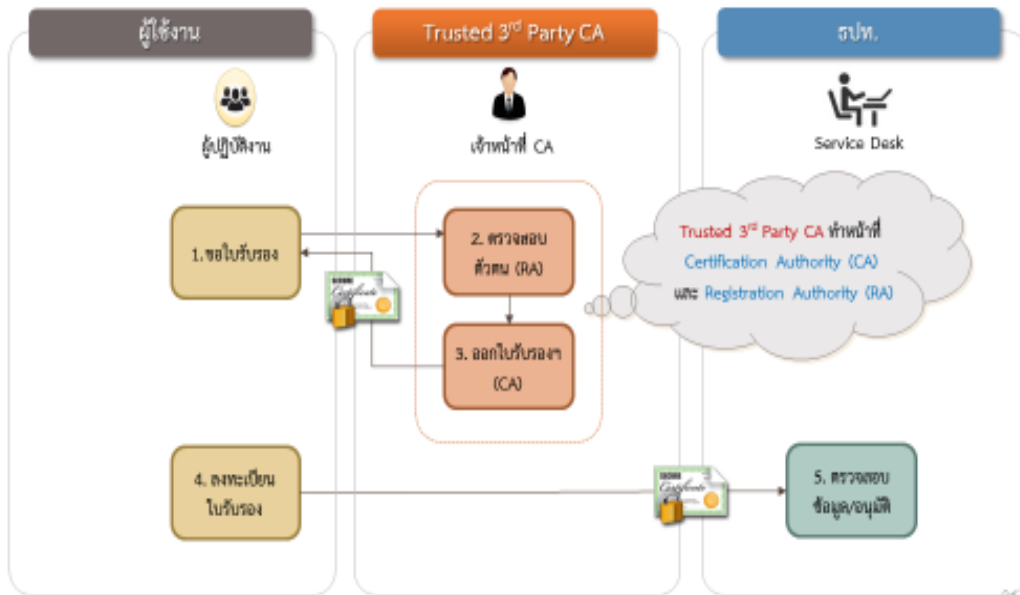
ผู้ใช้งาน

Trusted 3rd Party CA

ธปท.

ผู้ปฏิบัติงาน

เจ้าหน้าที่ CA

Service Desk

1.ขอใบรับรอง

2. ตรวจสอบตัวตน (RA)

3. ออกใบรับรองฯ (CA)

Trusted 3rd Party CA ทำหน้าที่ Certification Authority (CA) และ Registration Authority (RA)

4. ลงทะเบียนใบรับรอง

5. ตรวจสอบข้อมูล/อนุมัติ